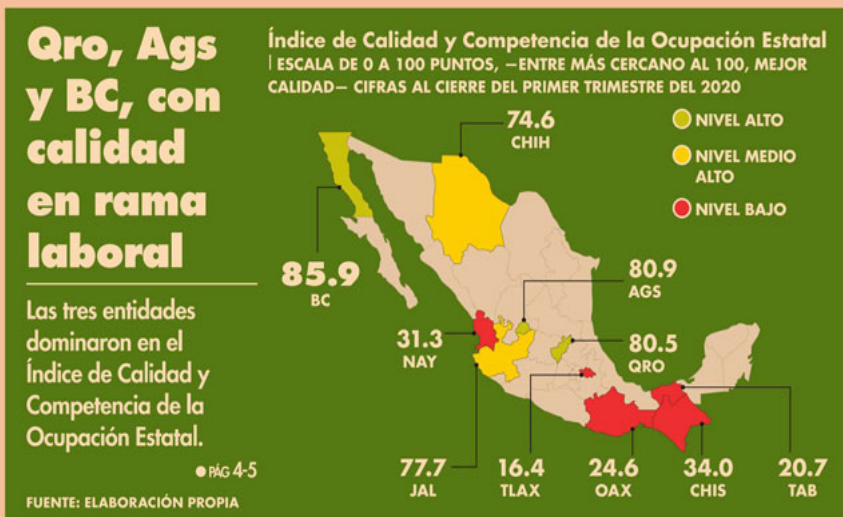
Qro, Ags y BC, con calidad en rama laboral

Las tres entidades dominaron en el Índice de Calidad y Competencia de la Ocupación Estatal.

PÁG 4-5

FUENTE: ELABORACIÓN PROPIA

Índice de Calidad y Competencia de la Ocupación Estatal
ESCALA DE 0 A 100 PUNTOS, —ENTRE MÁS CERCANO AL 100, MEJOR CALIDAD— CIFRAS AL CIERRE DEL PRIMER TRIMESTRE DEL 2020

NIVEL ALTO
NIVEL MEDIO ALTO
NIVEL BAJO

74.6
CHIH

85.9
BC

80.9
AGS

31.3
NAY

80.5
QRO

77.7
JAL

16.4
TLAX

24.6
OAX

34.0
CHIS

20.7
TAB